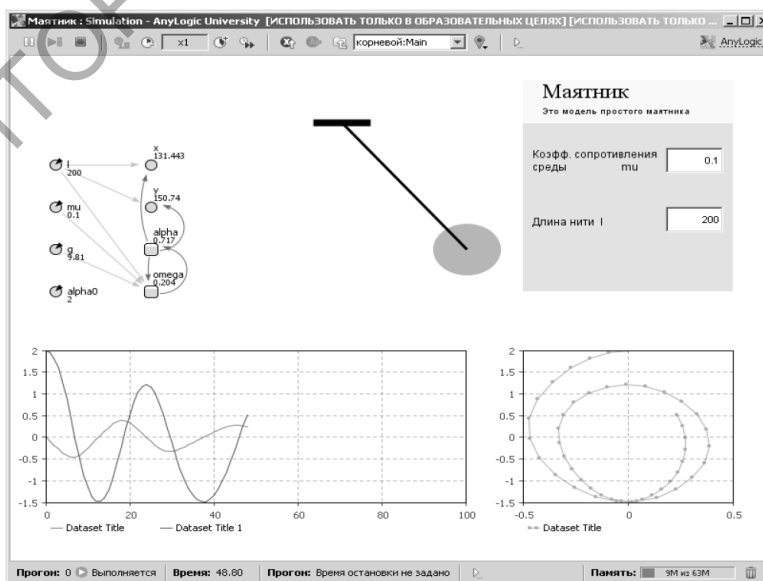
Маятник : Simulation - AnyLogic University [ИСПОЛЬЗОВАТЬ ТОЛЬКО В ОБРАЗОВАТЕЛЬНЫХ ЦЕЛЯХ] [ИСПОЛЬЗОВАТЬ ТОЛЬКО ...

x1 корневой:Main AnyLogic

l 200
mu 0.1
g 9.81
alpha0 2
x 131.443
y 150.74
alpha 0.717
omega 0.204

Маятник
Это модель простого маятника

Коэфф. сопротивления среды mu 0.1

Длина нити l 200

2
1.5
1
0.5
0
-0.5
-1
-1.5
0 20 40 60 80 100
— Dataset Title — Dataset Title 1

2
1.5
1
0.5
0
-0.5
-1
-1.5
-0.5 0 0.5
Dataset Title

Прогон: 0 Выполняется Время: 48.80 Прогон: Время остановки не задано Память: 9M из 63M